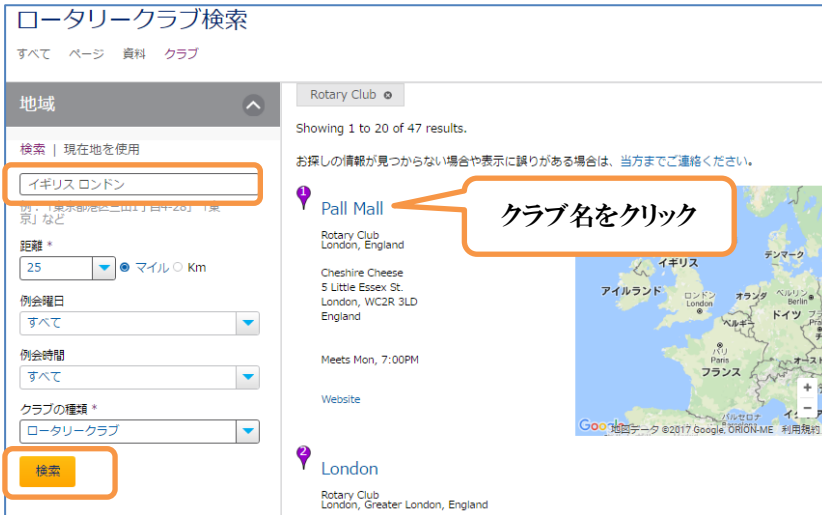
ロータリークラブ検索

すべて ページ 資料 クラブ

地域

検索 | 現在地を使用

イギリス ロンドン

例：「東京都港区三田1丁目4-28」「東京」など

距離 *

25 マイル Km

例会曜日

すべて

例会時間

すべて

クラブの種類 *

ロータリークラブ

検索

Rotary Club

Showing 1 to 20 of 47 results.

お探しの情報が見つからない場合や表示に誤りがある場合は、当方までご連絡ください。

1

Pall Mall

クラブ名をクリック

Rotary Club
London, England

Cheshire Cheese
5 Little Essex St.
London, WC2R 3LD
England

Meets Mon, 7:00PM

Website

イギリス
デンマーク
アイルランド
ロンドン
オランダ
ベルリン
Berlin
ベルギー
ドイツ
パリ
フランス
+
−
Google
地図データ ©2017 Google, ORION-ME 利用規約

2

London

Rotary Club
London, Greater London, England